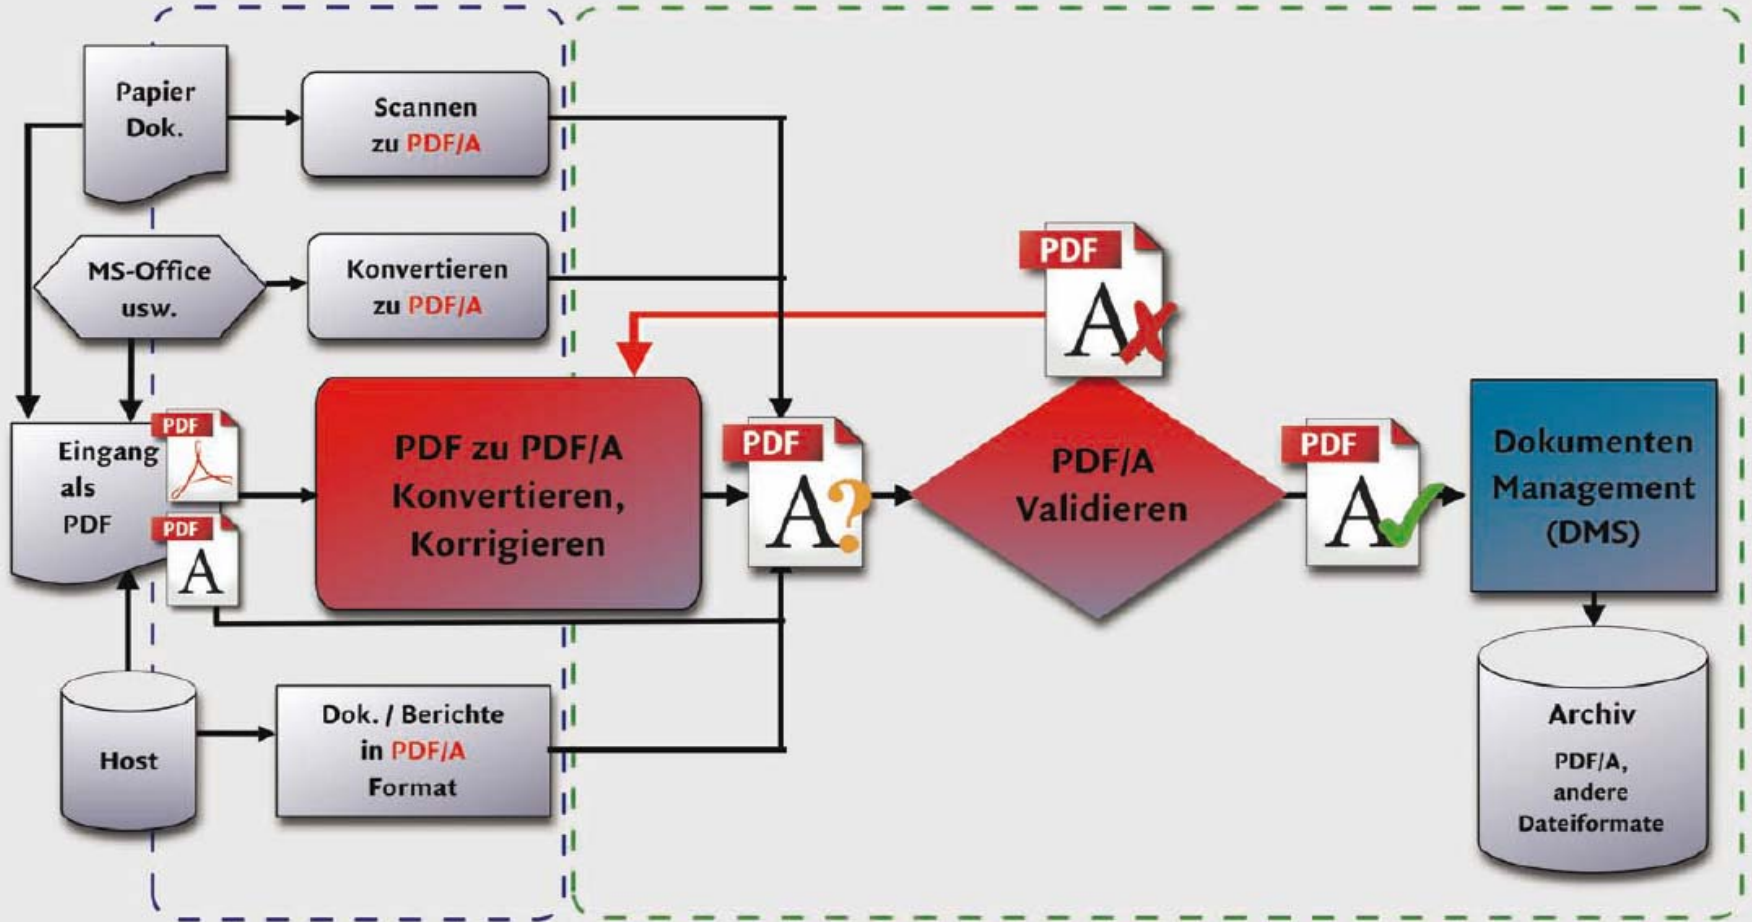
Papier Dok.

Scannen zu PDF/A

MS-Office usw.

Konvertieren zu PDF/A

PDF

A

Eingang als PDF

PDF

PDF

A

PDF zu PDF/A Konvertieren, Korrigieren

PDF

A?

PDF/A Validieren

PDF

A

Dokumenten Management (DMS)

Host

Dok. / Berichte in PDF/A Format

Archiv

PDF/A, andere Dateiformate